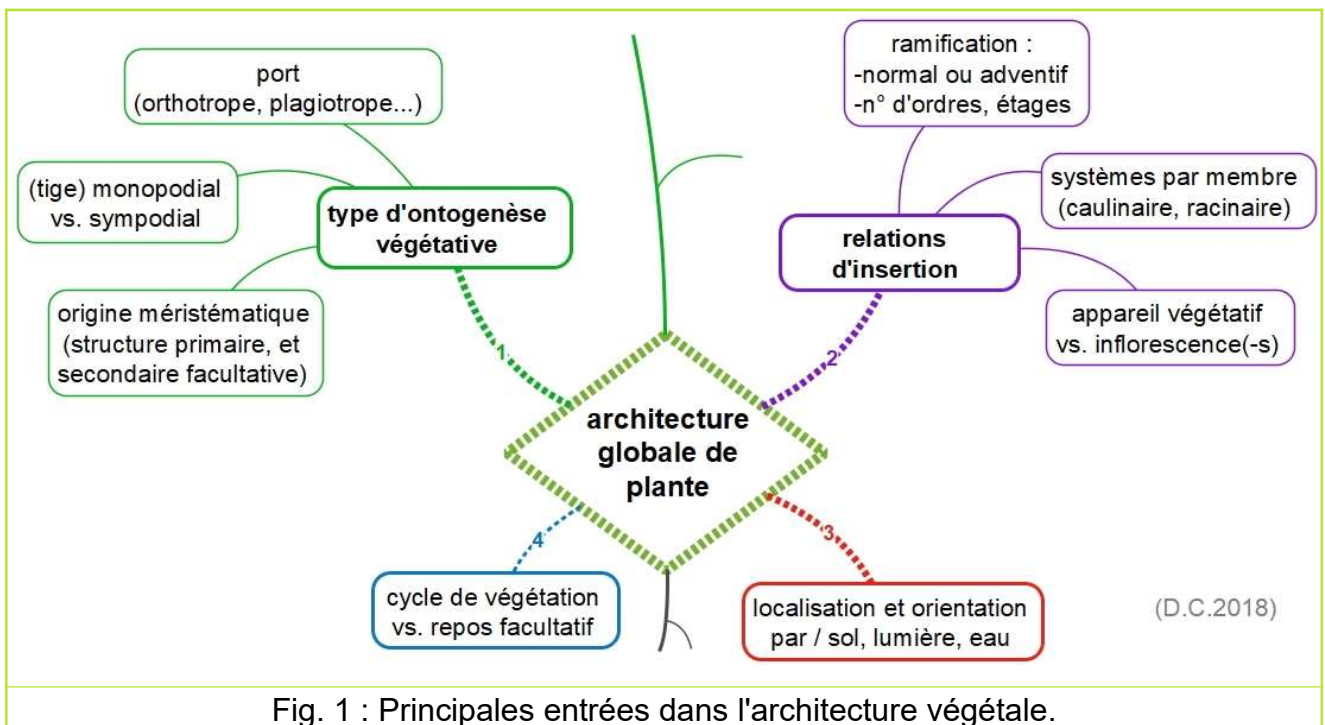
port
(orthotrope, plagiotrope...)

(tige) monopodial
vs. sympodial

type d'ontogenèse
végétative

origine méristématique
(structure primaire, et
secondaire facultative)

1

ramification :
-normal ou adventif
-n° d'ordres, étages

systèmes par membre
(caulinaire, racinaire)

relations
d'insertion

appareil végétatif
vs. inflorescence(-s)

2

architecture
globale de
plante

4

3

cycle de végétation
vs. repos facultatif

localisation et orientation
par / sol, lumière, eau

(D.C.2018)

Fig. 1 : Principales entrées dans l'architecture végétale.